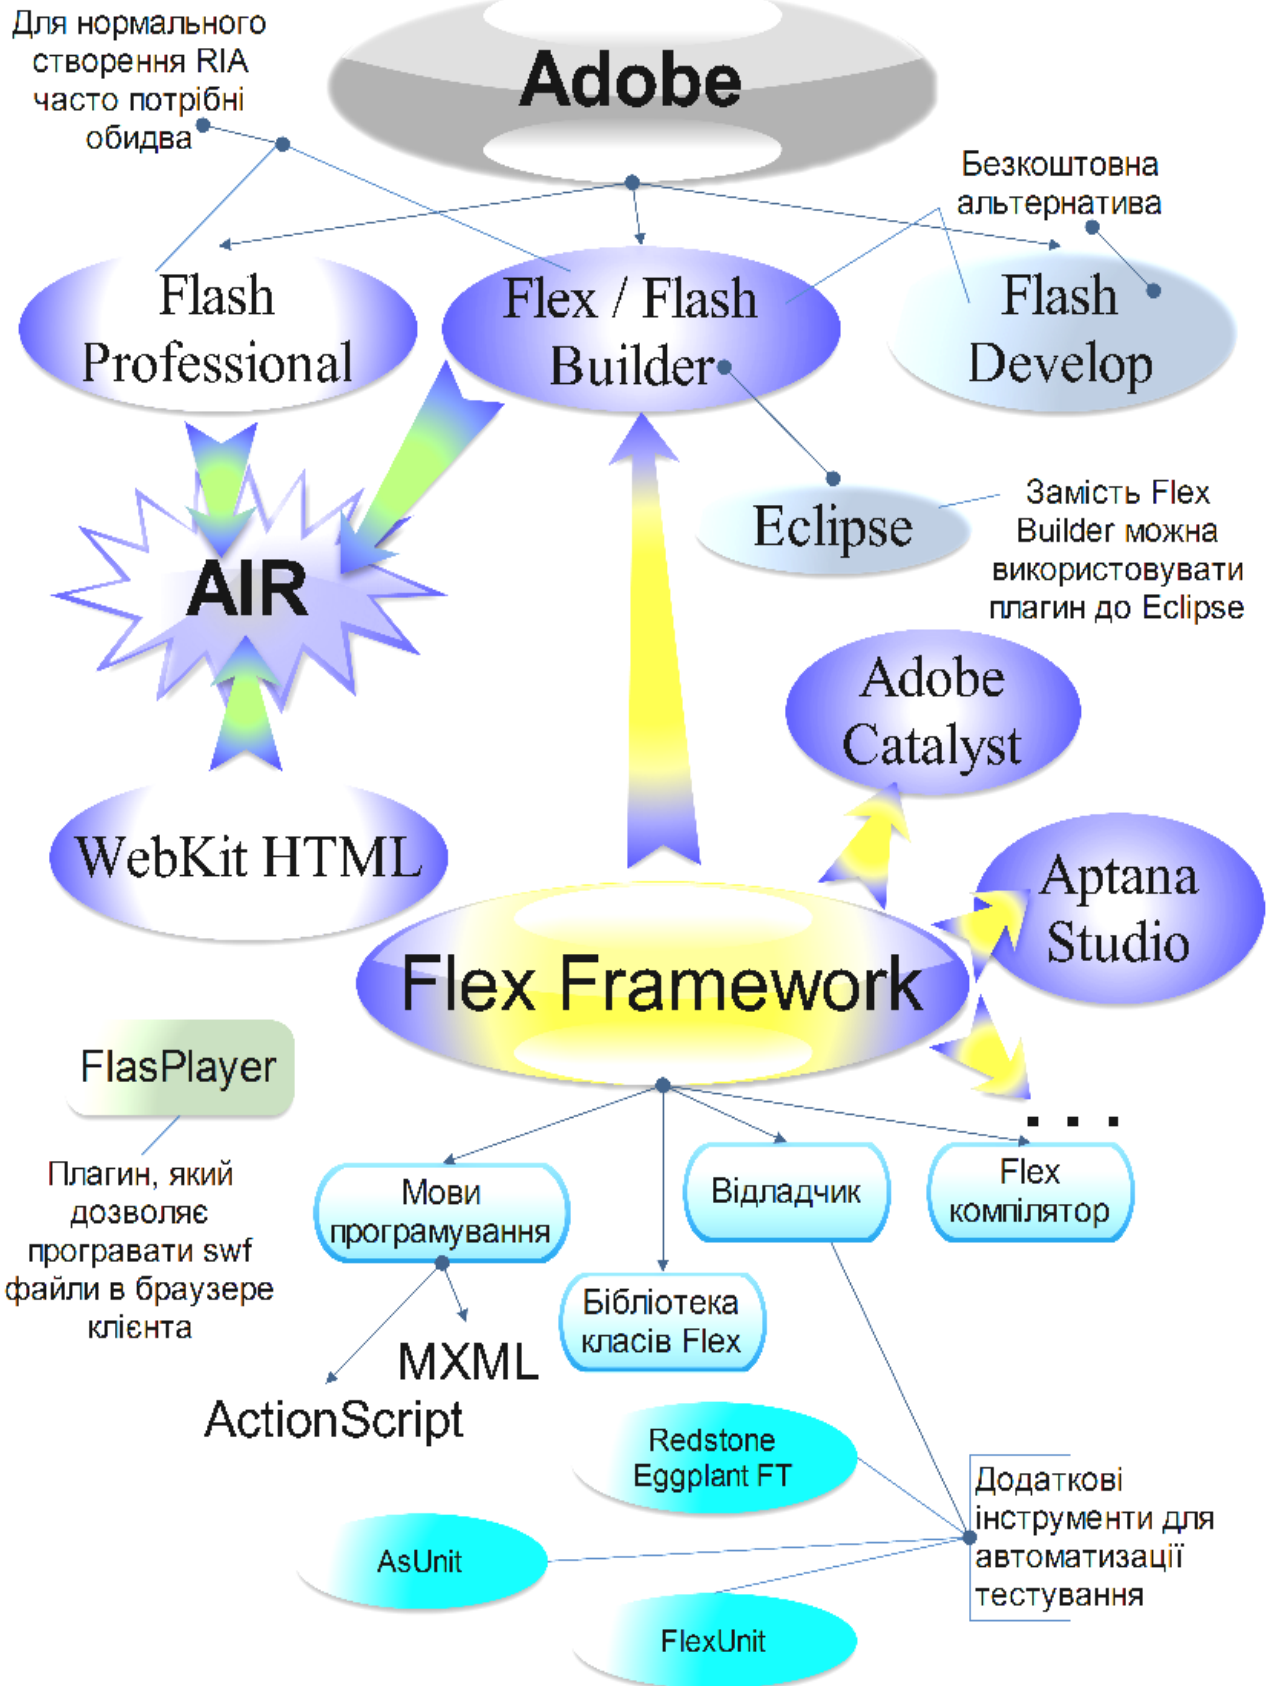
Для нормального створення RIA часто потрібні обидва

Adobe

Безкоштовна альтернатива

Flash Professional

Flex / Flash Builder

Flash Develop

Eclipse

Замість Flex Builder можна використовувати плагин до Eclipse

AIR

Adobe Catalyst

WebKit HTML

Aptana Studio

Flex Framework

FlasPlayer

Плагин, який дозволяє програвати swf файли в браузере клієнта

. . .

Мови програмування

Відладчик

Flex компілятор

Бібліотека класів Flex

MXML

ActionScript

Redstone Eggplant FT

Додаткові інструменти для автоматизації тестування

AsUnit

FlexUnit